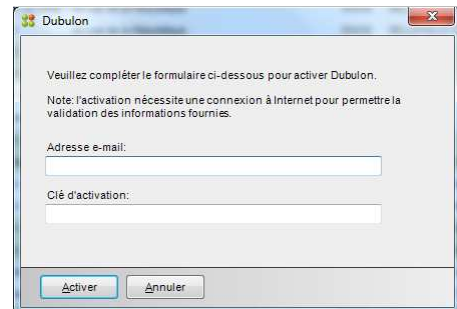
Dubulon

Veuillez compléter le formulaire ci-dessous pour activer Dubulon.

Note: l'activation nécessite une connexion à Internet pour permettre la validation des informations fournies.

Adresse e-mail:

Clé d'activation:

Activer Annuler